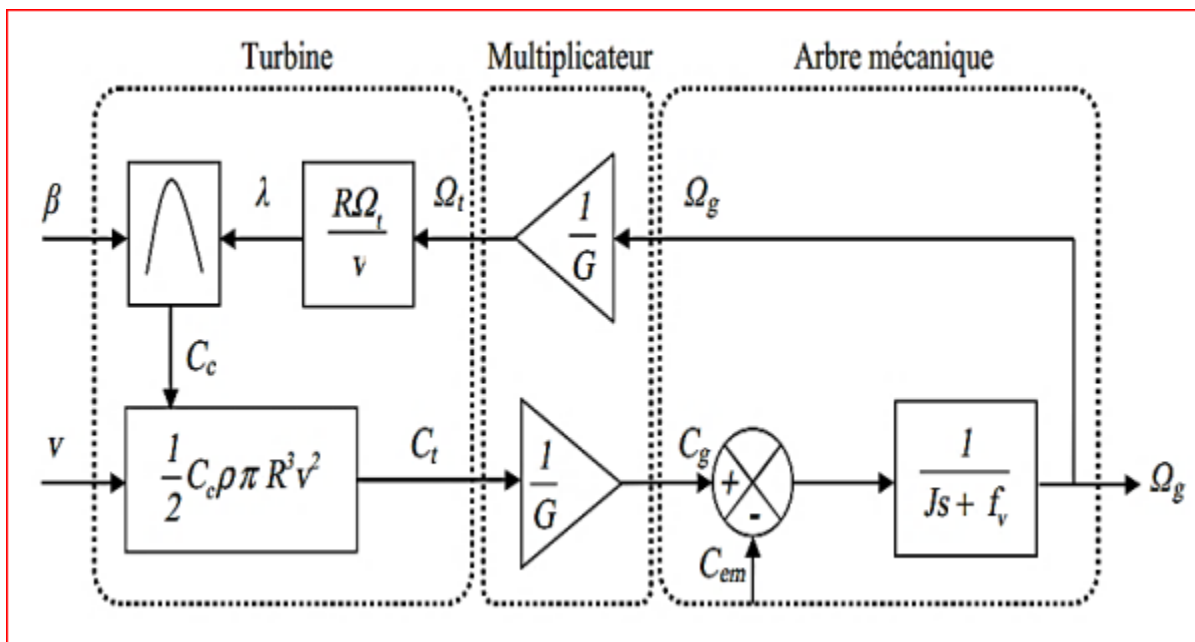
Turbine

Multiplicateur

Arbre mécanique

$\beta$

$\lambda$

$\frac{R\Omega_t}{v}$

$\Omega_t$

$\frac{1}{G}$

$\Omega_g$

$C_c$

$v$

$\frac{1}{2}C_c\rho\pi R^3v^2$

$C_t$

$\frac{1}{G}$

$C_g$

+

-

$C_{em}$

$\frac{1}{Js+f_v}$

$\Omega_g$